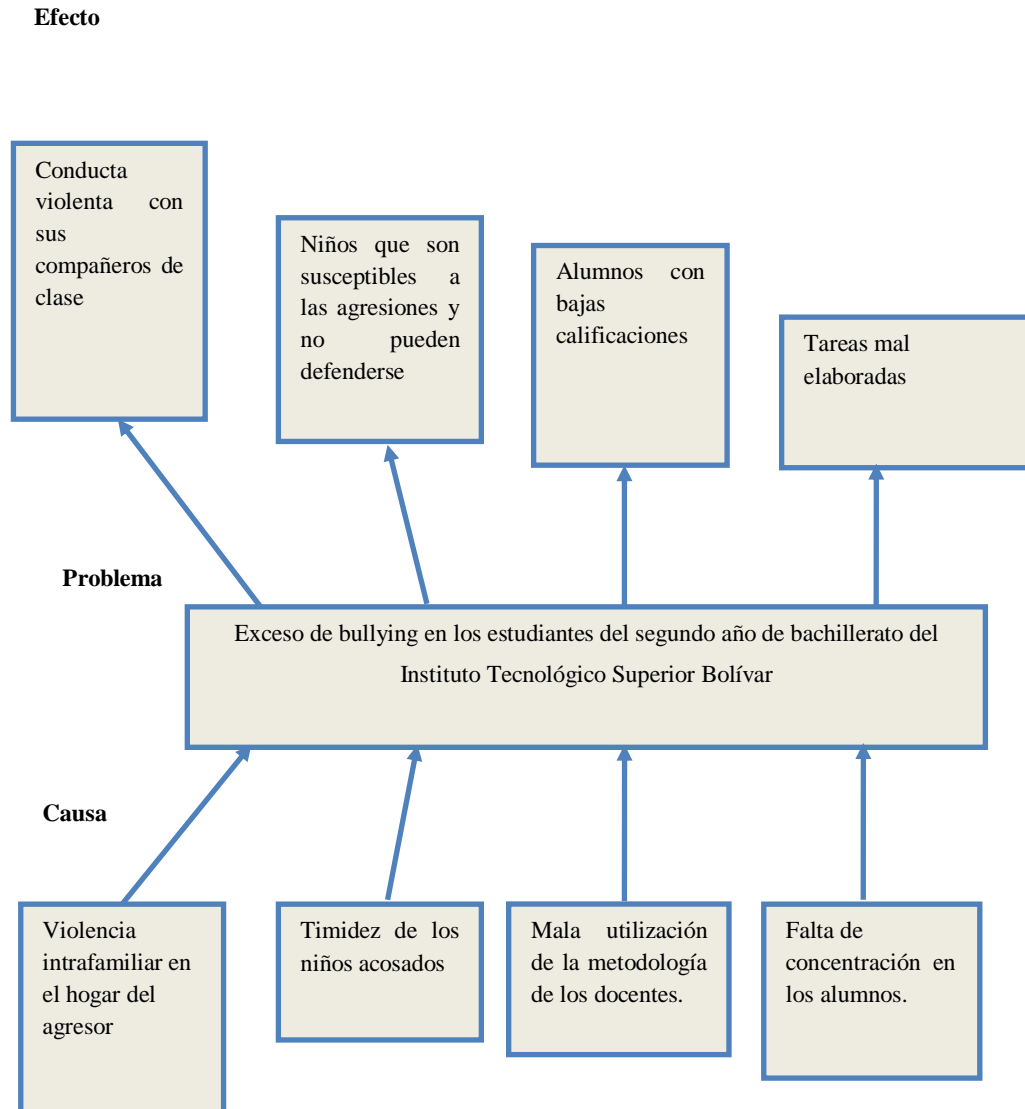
Efecto

Conducta violenta con sus compañeros de clase

Niños que son susceptibles a las agresiones y no pueden defenderse

Alumnos con bajas calificaciones

Tareas mal elaboradas

Problema

Exceso de bullying en los estudiantes del segundo año de bachillerato del Instituto Tecnológico Superior Bolívar

Causa

Violencia intrafamiliar en el hogar del agresor

Timidez de los niños acosados

Mala utilización de la metodología de los docentes.

Falta de concentración en los alumnos.